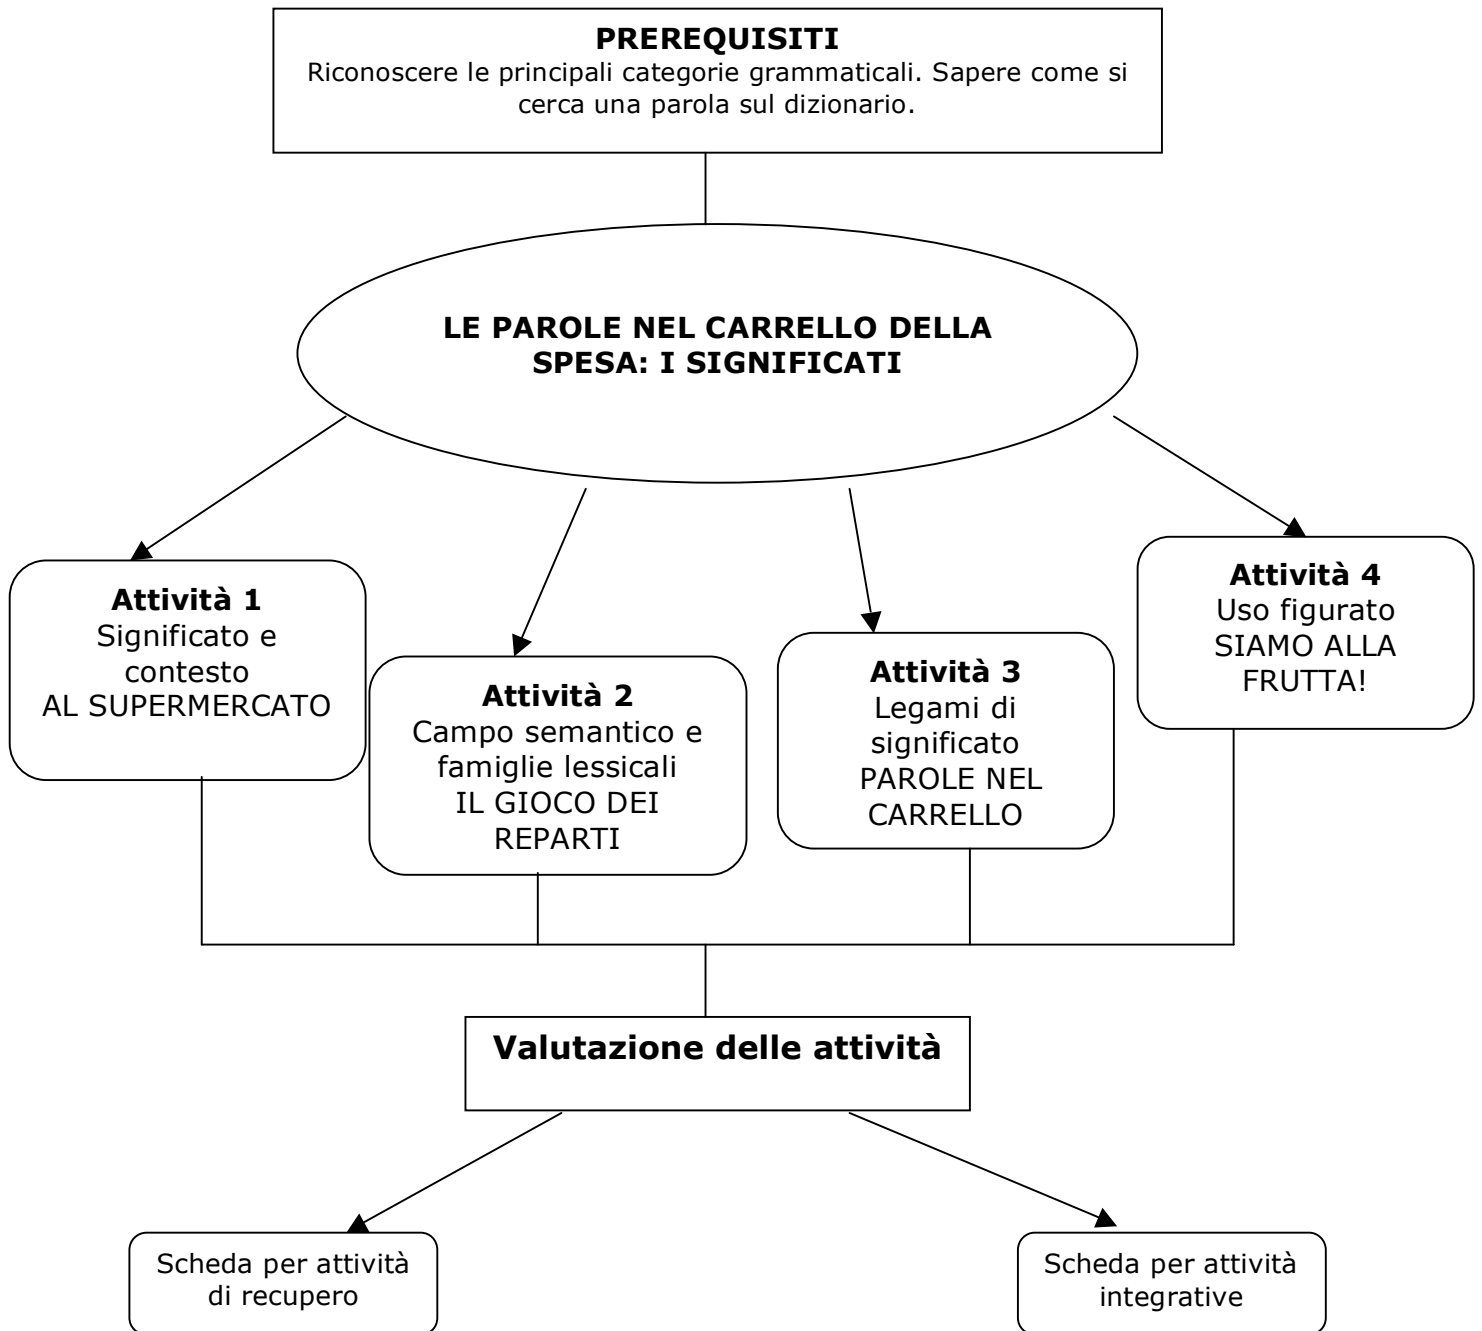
**PREREQUISITI**
Riconoscere le principali categorie grammaticali. Sapere come si cerca una parola sul dizionario.

**LE PAROLE NEL CARRELLO DELLA SPESA: I SIGNIFICATI**

**Attività 1**
Significato e contesto
AL SUPERMERCATO

**Attività 2**
Campo semantico e famiglie lessicali
IL GIOCO DEI REPARTI

**Attività 3**
Legami di significato
PAROLE NEL CARRELLO

**Attività 4**
Uso figurato
SIAMO ALLA FRUTTA!

**Valutazione delle attività**

Scheda per attività di recupero

Scheda per attività integrative